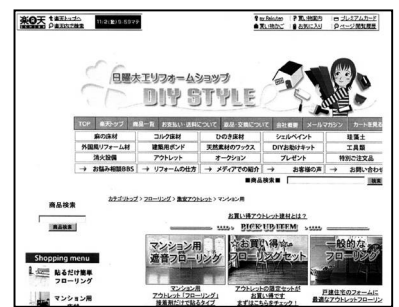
楽天

日曜大工リフォームショップ
DIY STYLE

TOP | 素材トップ | 商品一覧 | お支払い・送料について | 返品・交換について | 会社概要 | メールマガジン | カートを見る

床の床材 | コルク床材 | ひのき床材 | シェルペイント | 珪藻土
外回用リフォーム材 | 建築用ボンド | 天然素材のワックス | DIYお助けキット | 工具類
消火設備 | アウトレット | オークション | プレゼント | 特別ご注文品
→ お悩み相談BBS | → リフォームの仕方 | → メディアでの紹介 | → | → お客様の声 | → お買い上げ

■商品検索

商品検索

Shopping menu
貼るだけ簡単フローリング
マンション用

お買い得アウトレット建材とは？
PICK UP ITEM
マンション用遮音フローリング
お買い得★フローリングセット
一般的なフローリング
マンション用アウトレット「フローリング」
アウトレットの限定セットが お買い得です すぐにちらもチェック！
戸建住宅のフォームに最適なアウトレットフローリング